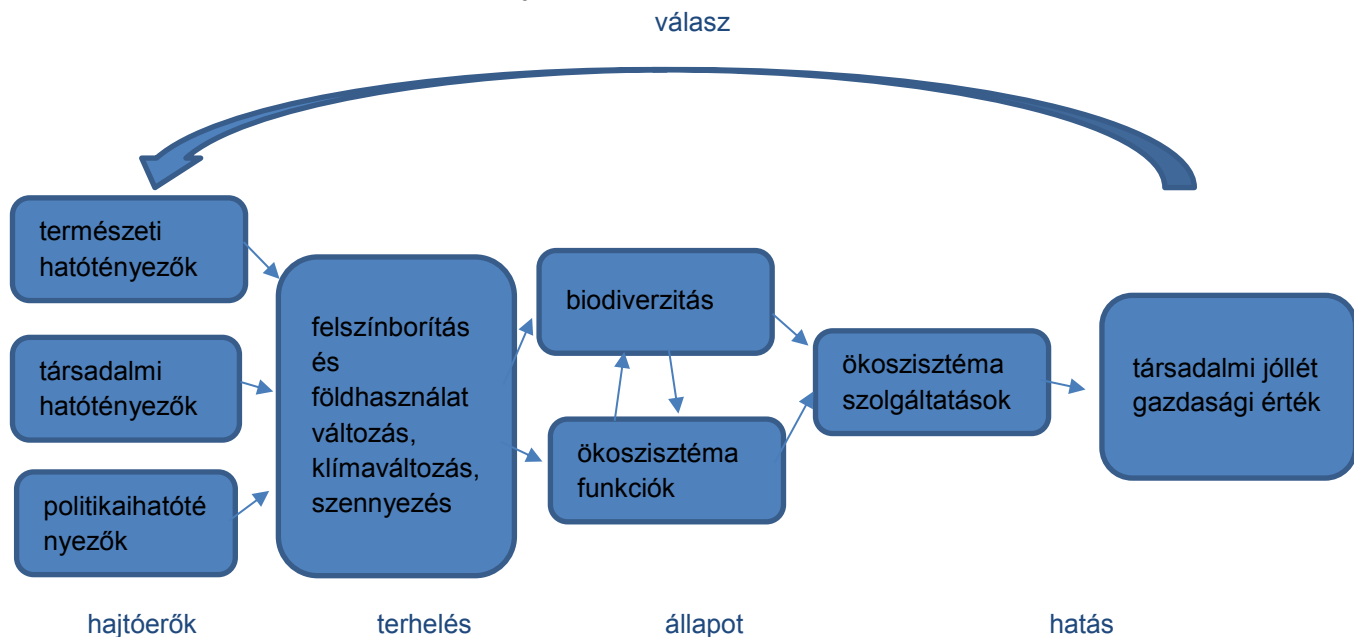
válasz

természeti hatótényezők

társadalmi hatótényezők

politikaihatótényezők

felszínborítás és földhasználat változás, klímaváltozás, szennyezés

biodiverzitás

ökoszisztéma funkciók

ökoszisztéma szolgáltatások

társadalmi jóllét gazdasági érték

hajtóerők

terhelés

állapot

hatás